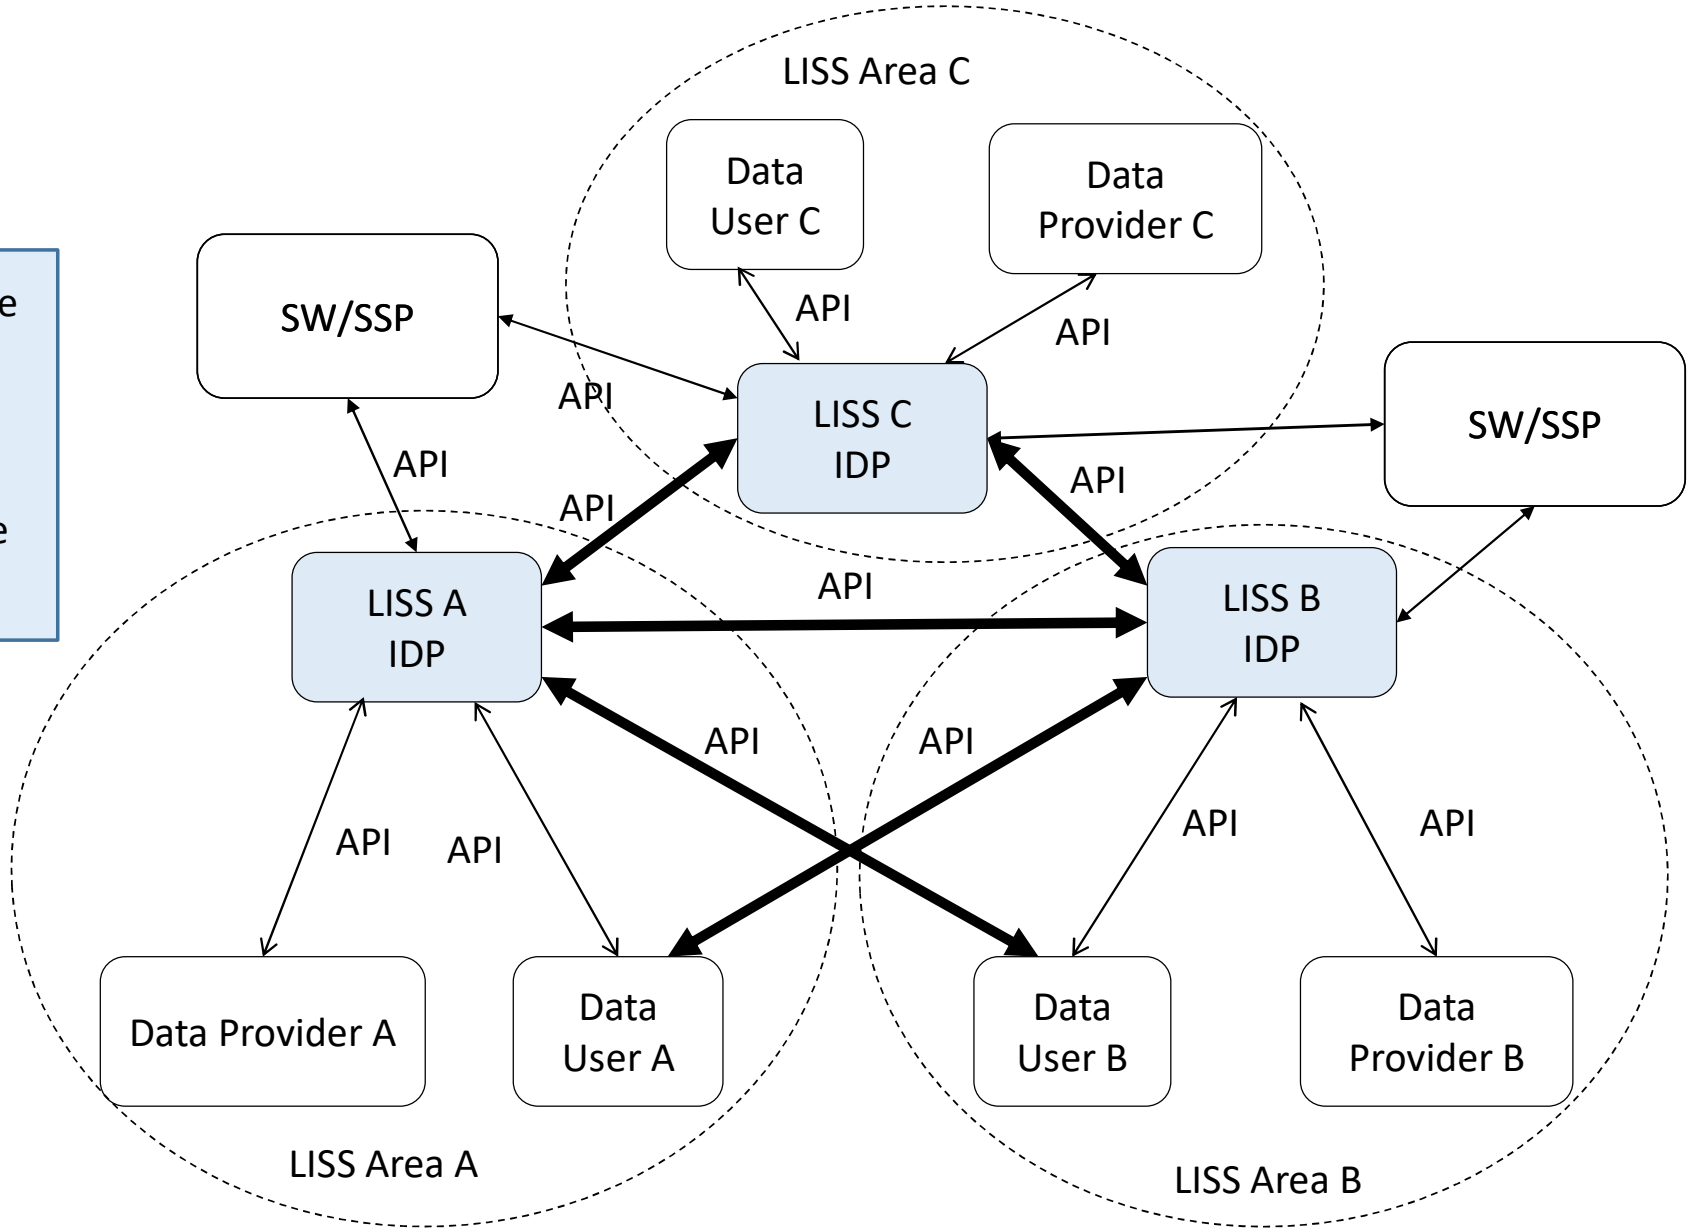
e

e

LISS Area C

Data User C

Data Provider C

SW/SSP

API

API

API

LISS C IDP

SW/SSP

API

API

API

LISS A IDP

API

LISS B IDP

API

API

API

API

API

API

Data Provider A

Data User A

Data User B

Data Provider B

LISS Area A

LISS Area B